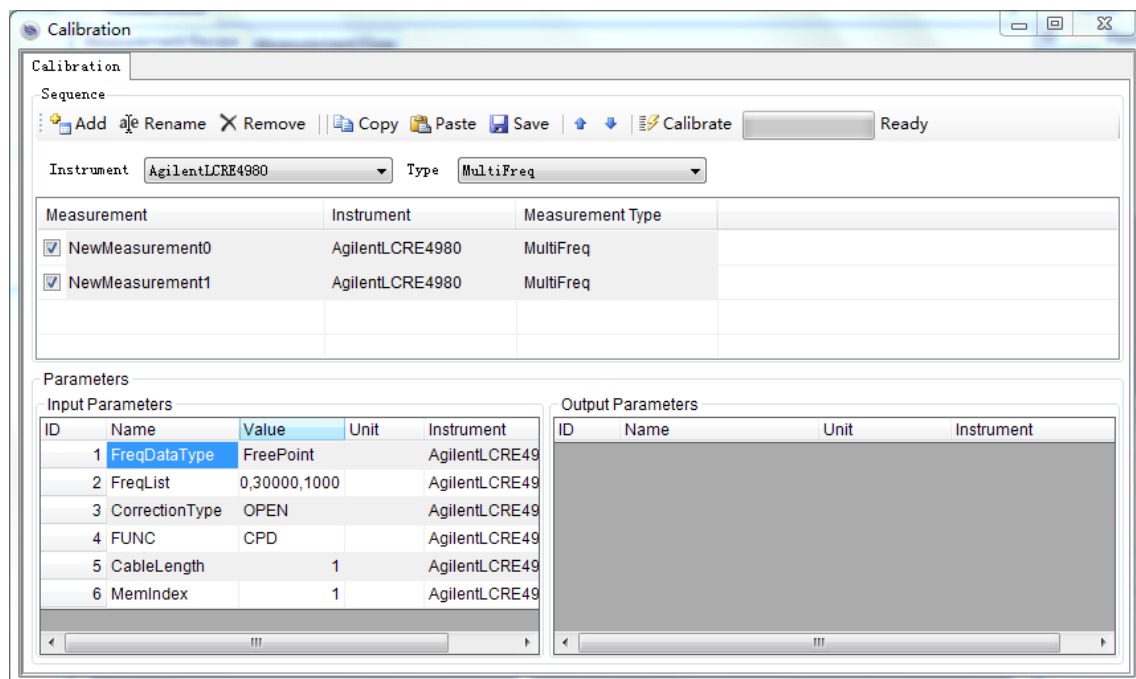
Calibration

Calibration

Sequence

Add Rename Remove Copy Paste Save Calibrate Ready

Instrument AgilentLCRE4980 Type MultiFreq

| Measurement | Instrument | Measurement Type |
|---|---|---|
| NewMeasurement0 | AgilentLCRE4980 | MultiFreq |
| NewMeasurement1 | AgilentLCRE4980 | MultiFreq |

Parameters

Input Parameters

| ID | Name | Value | Unit | Instrument |
|---|---|---|---|---|
| 1 | FreqDataType | FreePoint | | AgilentLCRE49 |
| 2 | FreqList | 0,30000,1000 | | AgilentLCRE49 |
| 3 | CorrectionType | OPEN | | AgilentLCRE49 |
| 4 | FUNC | CPD | | AgilentLCRE49 |
| 5 | CableLength | 1 | | AgilentLCRE49 |
| 6 | MemIndex | 1 | | AgilentLCRE49 |

Output Parameters

| ID | Name | Unit | Instrument |
|---|---|---|---|